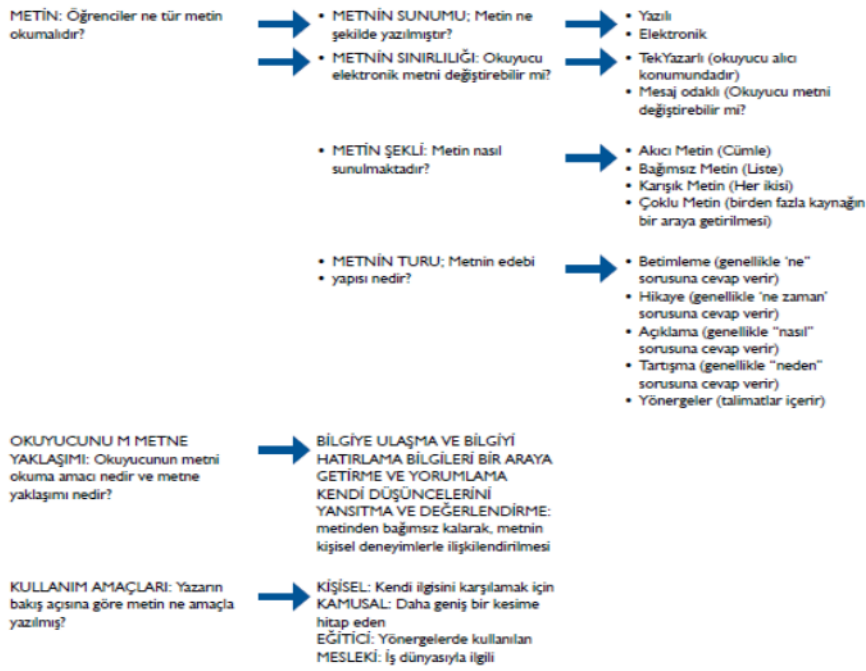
METİN: Öğrenciler ne tür metin okumalıdır?

• METNİN SUNUMU; Metin ne şekilde yazılmıştır?

• Yazılı
• Elektronik

• METNİN SINIRLILIĞI: Okuyucu elektronik metni değiştirebilir mi?

• TekYazarlı (okuyucu alıcı konumundadır)
• Mesaj odaklı (Okuyucu metni değiştirebilir mi?

• METİN ŞEKLİ: Metin nasıl sunulmaktadır?

• Akıcı Metin (Cümle)
• Bağımsız Metin (Liste)
• Karışık Metin (Her ikisi)
• Çoklu Metin (birden fazla kaynağın bir araya getirilmesi)

• METNİN TURU; Metnin edebi
• yapısı nedir?

• Betimleme (genellikle 'ne" sorusuna cevap verir)
• Hikaye (genellikle 'ne zaman' sorusuna cevap verir)
• Açıklama (genellikle "nasıl" sorusuna cevap verir)
• Tartışma (genellikle "neden" sorusuna cevap verir)
• Yönergeler (talimatlar içerir)

OKUYUCUNU M METNE YAKLAŞIMI: Okuyucunun metni okuma amacı nedir ve metne yaklaşımı nedir?

BİLGİYE ULAŞMA VE BİLGİYİ HATIRLAMA BİLGİLERİ BİR ARAYA GETİRME VE YORUMLAMA KENDİ DÜŞÜNCELERİNİ YANSITMA VE DEĞERLENDİRME: metinden bağımsız kalarak, metnin kişisel deneyimlerle ilişkilendirilmesi

KULLANIM AMAÇLARI: Yazarın bakış açısına göre metin ne amaçla yazılmış?

KİŞİSEL: Kendi ilgisini karşılamak için
KAMUSAL: Daha geniş bir kesime hitap eden
EĞİTİCİ: Yönergelerde kullanılan
MESLEKİ: İş dünyasıyla ilgili